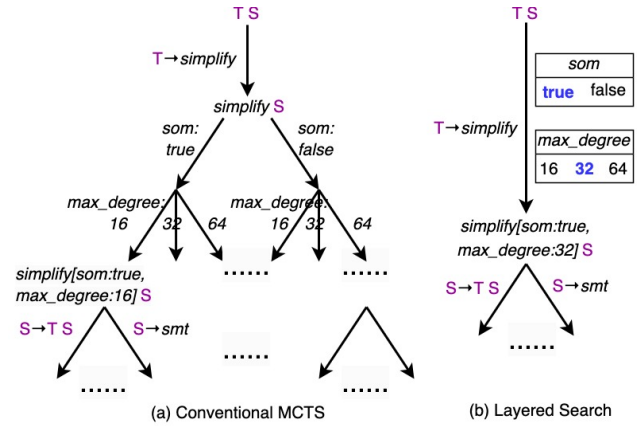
T S

T→simplify

simplify S

som: true

som: false

max_degree: 16

32

64

16

32

64

......

......

simplify[som:true, max_degree:16] S

S→T S

S→smt

......

......

......

(a) Conventional MCTS

T S

| som | |
|---|---|
| true | false |

T→simplify

| max_degree | | |
|---|---|---|
| 16 | 32 | 64 |

simplify[som:true, max_degree:32] S

S→T S

S→smt

......

(b) Layered Search